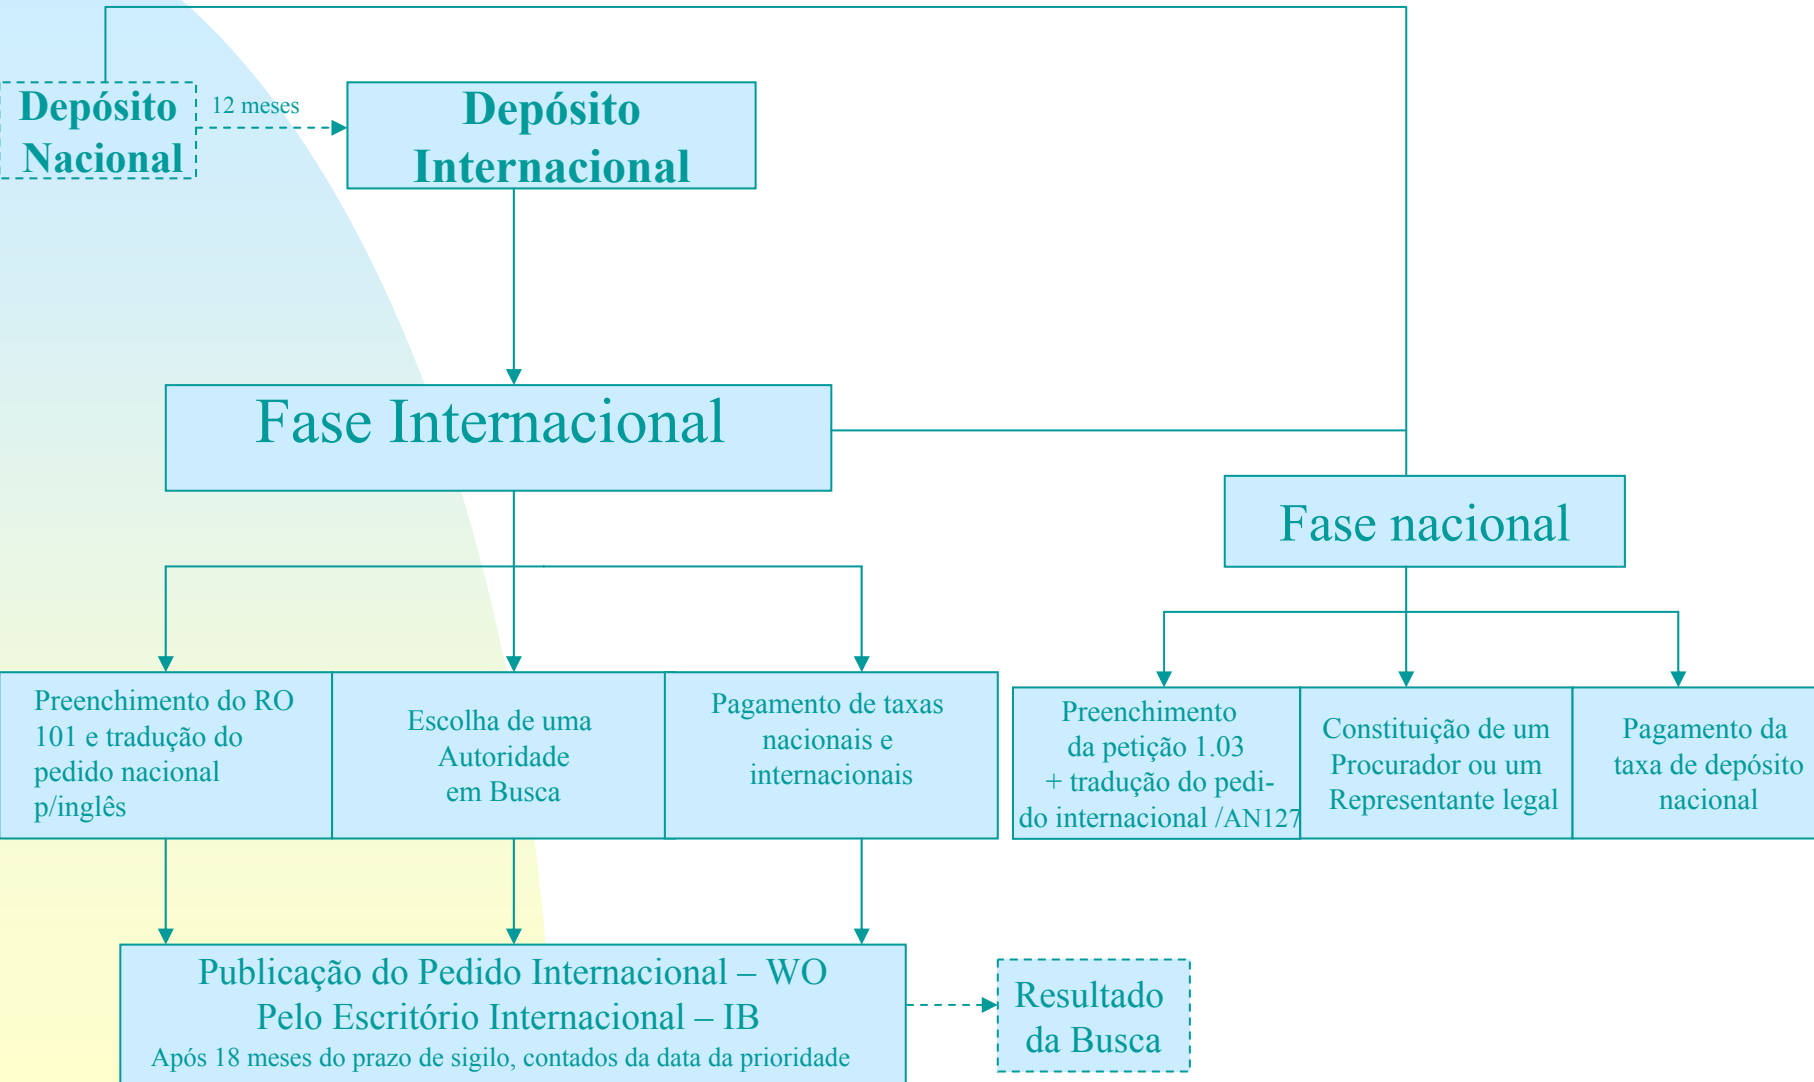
Depósito Nacional

12 meses

Depósito Internacional

Fase Internacional

Fase nacional

Preenchimento do RO 101 e tradução do pedido nacional p/inglês

Escolha de uma Autoridade em Busca

Pagamento de taxas nacionais e internacionais

Preenchimento da petição 1.03 + tradução do pedido internacional /AN127

Constituição de um Procurador ou um Representante legal

Pagamento da taxa de depósito nacional

Publicação do Pedido Internacional – WO
Pelo Escritório Internacional – IB
Após 18 meses do prazo de sigilo, contados da data da prioridade

Resultado da Busca